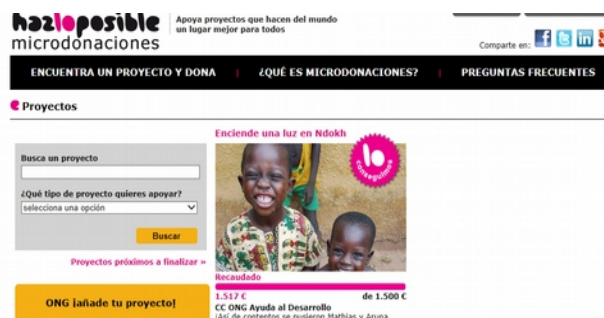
hazloposible
microdonaciones

Apoya proyectos que hacen del mundo un lugar mejor para todos

Comparte en:

ENCUENTRA UN PROYECTO Y DONA | ¿QUÉ ES MICRODONACIONES? | PREGUNTAS FRECUENTES

Proyectos

Busca un proyecto

¿Qué tipo de proyecto quieres apoyar?

selecciona una opción

Buscar

Proyectos próximos a finalizar »

ONG ¡añade tu proyecto!

Enciende una luz en Ndokh

lo conseguimos

Recaudado

1.517 €

de 1.500 €

CC ONG Ayuda al Desarrollo

¡Así de contentos se pusieron Mathias y Aruna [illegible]